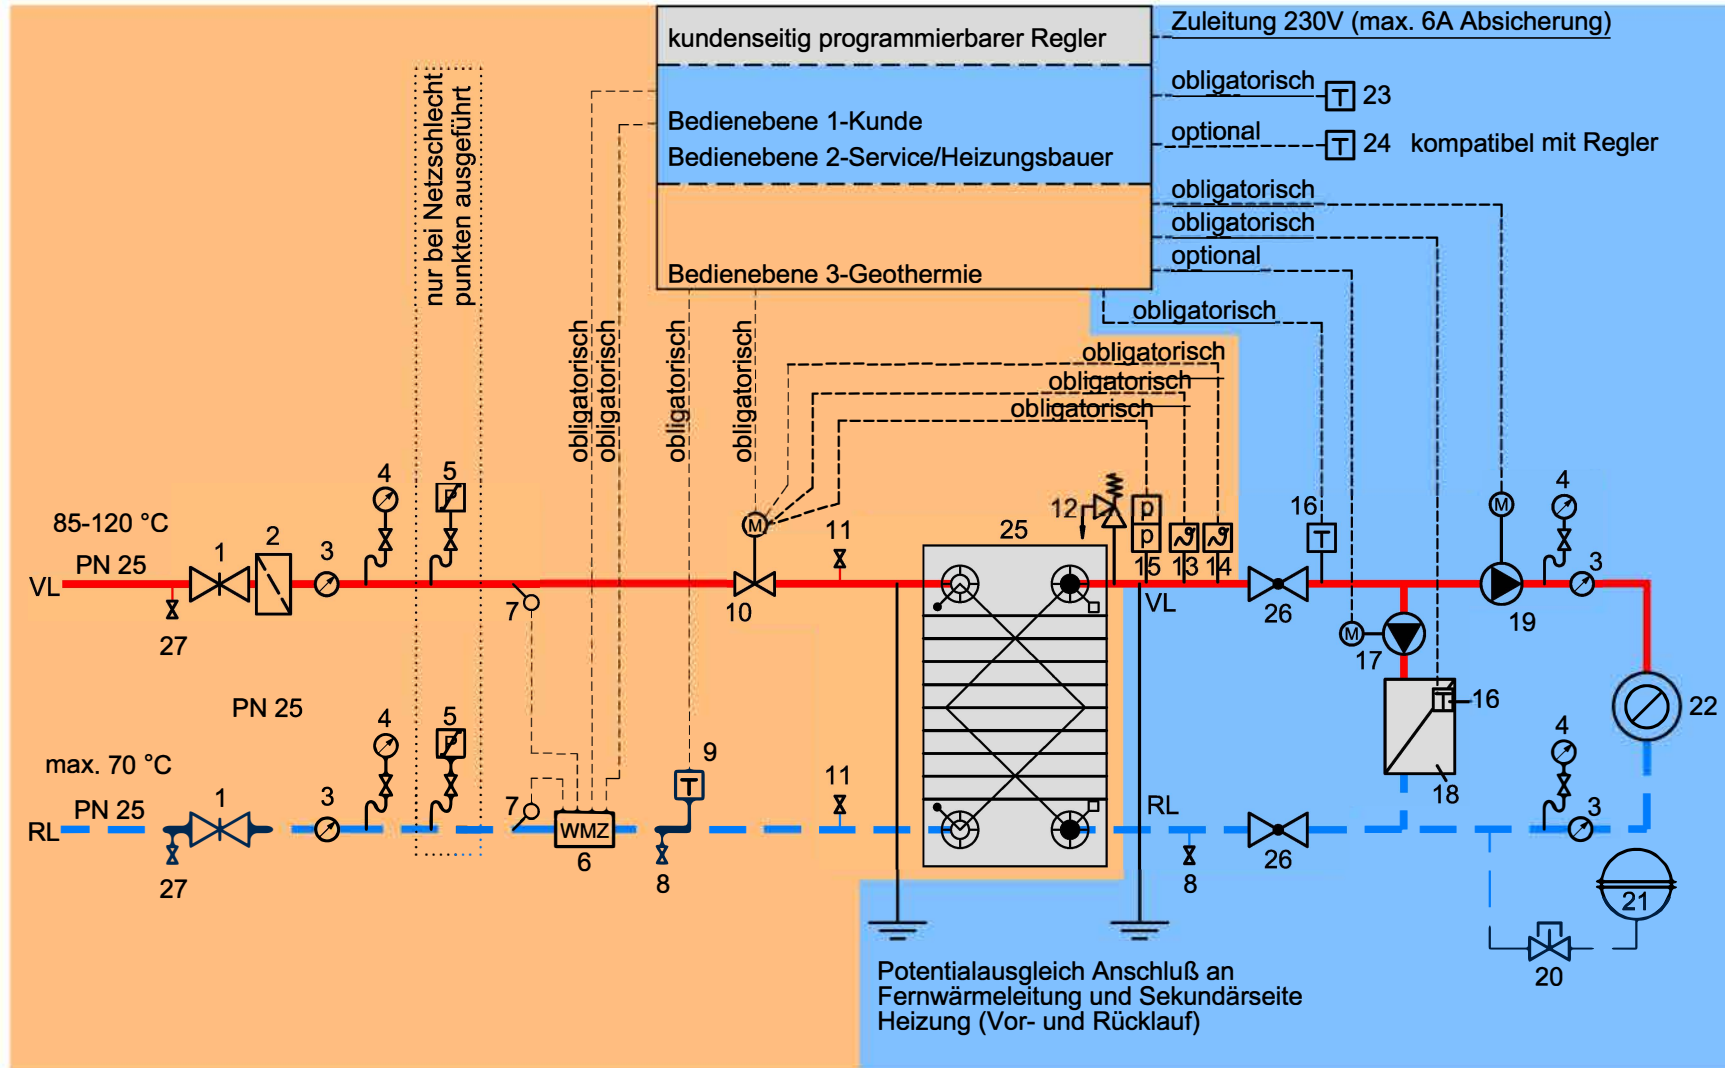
kundenseitig programmierbarer Regler

Zuleitung 230V (max. 6A Absicherung)

Bedienebene 1-Kunde
Bedienebene 2-Service/Heizungsbauer

obligatorisch T 23
optional T 24 kompatibel mit Regler

Bedienebene 3-Geothermie

obligatorisch
obligatorisch
optional
obligatorisch
obligatorisch
obligatorisch
obligatorisch

nur bei Netzschlecht punkten ausgeführt

obligatorisch
obligatorisch
obligatorisch
obligatorisch

85-120 °C
PN 25
VL
1
2
3
4
5
27
7
10
11
12
25
p
p
15
13
14
VL
16
T
26
M
17
M
19
4
3
22
16
18

PN 25
max. 70 °C
PN 25
RL
1
3
4
5
27
7
WMZ
6
T
9
8
11
RL
8
26
4
3
21
20

Potentialausgleich Anschluß an Fernwärmeleitung und Sekundärseite Heizung (Vor- und Rücklauf)